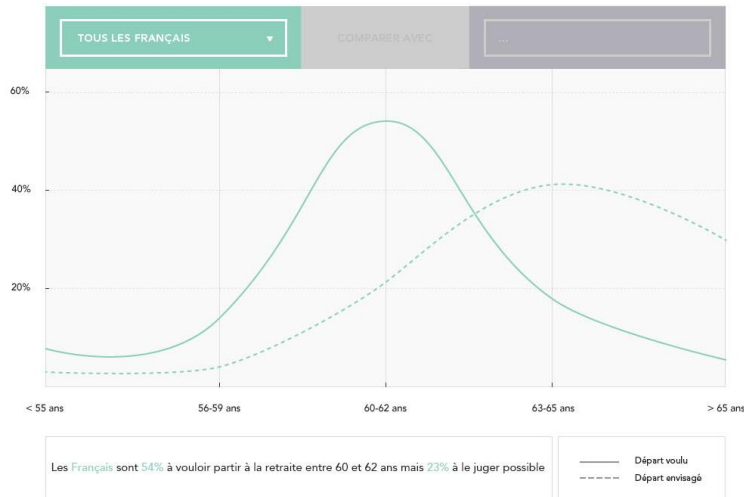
TOUS LES FRANÇAIS ▼

COMPARER AVEC

...

60%

40%

20%

< 55 ans

56-59 ans

60-62 ans

63-65 ans

> 65 ans

Les Français sont 54% à vouloir partir à la retraite entre 60 et 62 ans mais 23% à le juger possible

Départ voulu

Départ envisagé